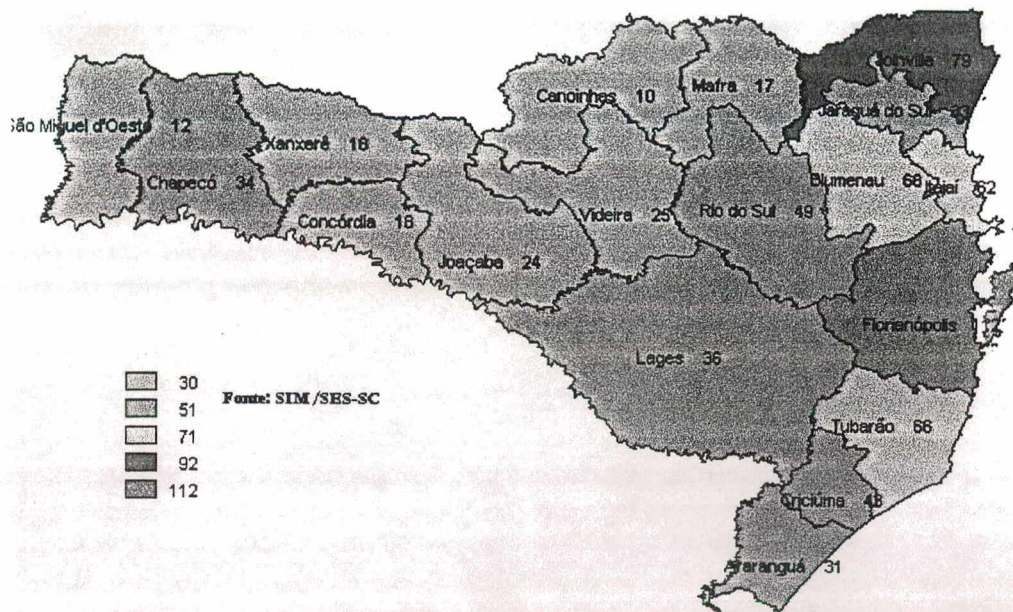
São Miguel d'Oeste 12
Chapecó 34
Xanxerê 18
Concórdia 18
Joaçaba 24
Canoinhas 10
Mafra 17
Videira 25
Rio do Sul 49
Joinville 79
Jaraguá do Sul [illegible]
Blumenau 68
Itajaí 62
Florianópolis
Lages 36
Tubarão 66
Criciúma 43
Araranguá 31

30
51
71
92
112

Fonte: SIM/SES-SC